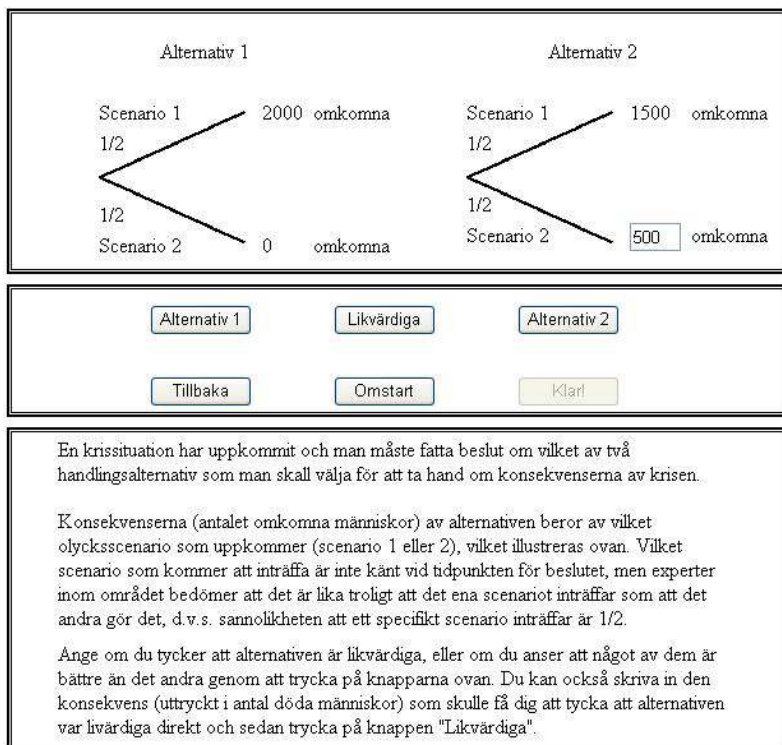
Alternativ 1

Scenario 1 2000 omkomna
1/2

1/2
Scenario 2 0 omkomna

Alternativ 2

Scenario 1 1500 omkomna
1/2

1/2
Scenario 2 500 omkomna

Alternativ 1 Likvärdiga Alternativ 2

Tillbaka Omstart Klar!

En krissituation har uppkommit och man måste fatta beslut om vilket av två handlingsalternativ som man skall välja för att ta hand om konsekvenserna av krisen.

Konsekvenserna (antalet omkomna människor) av alternativen beror av vilket olycksscenario som uppkommer (scenario 1 eller 2), vilket illustreras ovan. Vilket scenario som kommer att inträffa är inte känt vid tidpunkten för beslutet, men experter inom området bedömer att det är lika troligt att det ena scenariot inträffar som att det andra gör det, d.v.s. sannolikheten att ett specifikt scenario inträffar är 1/2.

Ange om du tycker att alternativen är likvärdiga, eller om du anser att något av dem är bättre än det andra genom att trycka på knapparna ovan. Du kan också skriva in den konsekvens (uttryckt i antal döda människor) som skulle få dig att tycka att alternativen var livärdiga direkt och sedan trycka på knappen "Likvärdiga".